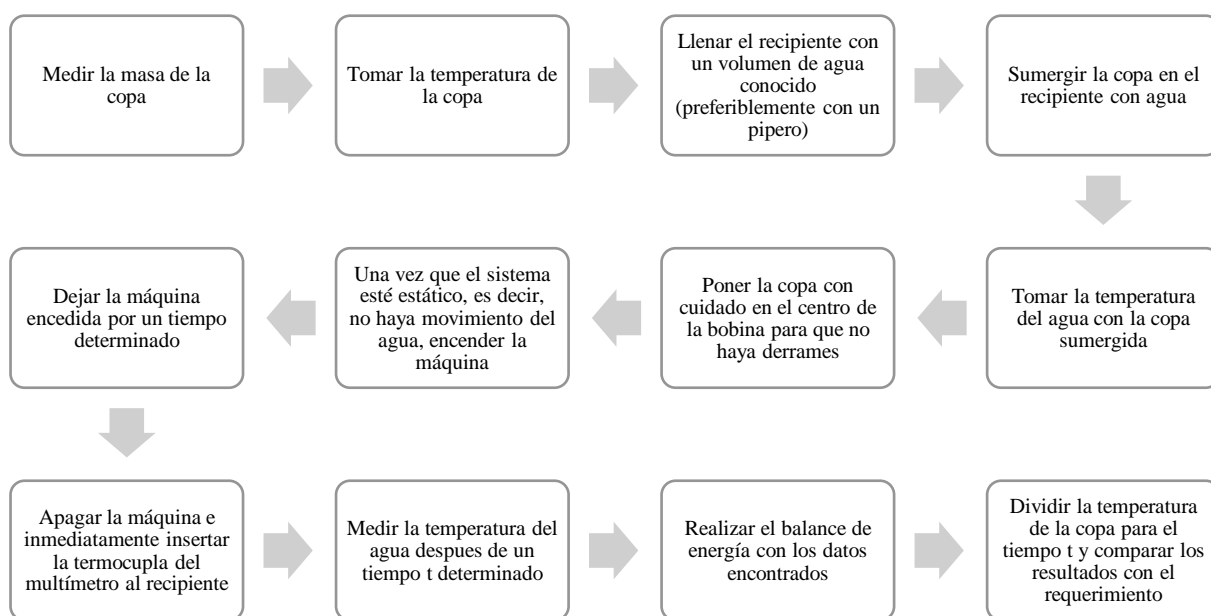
Medir la masa de la copa

Tomar la temperatura de la copa

Llenar el recipiente con un volumen de agua conocido (preferiblemente con un pipero)

Sumergir la copa en el recipiente con agua

Tomar la temperatura del agua con la copa sumergida

Poner la copa con cuidado en el centro de la bobina para que no haya derrames

Una vez que el sistema esté estático, es decir, no haya movimiento del agua, encender la máquina

Dejar la máquina encedida por un tiempo determinado

Apagar la máquina e inmediatamente insertar la termocupla del multímetro al recipiente

Medir la temperatura del agua despues de un tiempo t determinado

Realizar el balance de energía con los datos encontrados

Dividir la temperatura de la copa para el tiempo t y comparar los resultados con el requerimiento